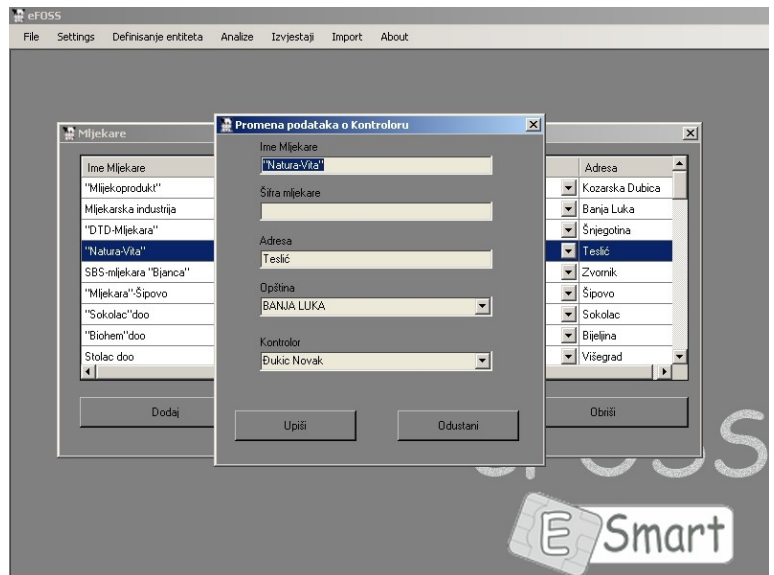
eFOSS

File Settings Definisanje entiteta Analize Izvjestaji Import About

Mljekare

| Ime Mljekare | Adresa |
|---|---|
| "Mljekoprodukt" | Kozarska Dubica |
| Mljekarska industrija | Banja Luka |
| "DTD-Mljekara" | Šnjegotina |
| "Natura-Vita" | Teslić |
| SBS-mljekara "Bjanca" | Zvornik |
| "Mljekara"-Šipovo | Šipovo |
| "Sokolac"doo | Sokolac |
| "Biohem"doo | Bijeljina |
| Stolac doo | Višegrad |

Dodaj

Obriši

Promena podataka o Kontroloru

Ime Mljekare
"Natura-Vita"

Šifra mljekare

Adresa
Teslić

Opština
BANJA LUKA

Kontrolor
Đukic Novak

Upiši

Odustani

eFOSS

E Smart